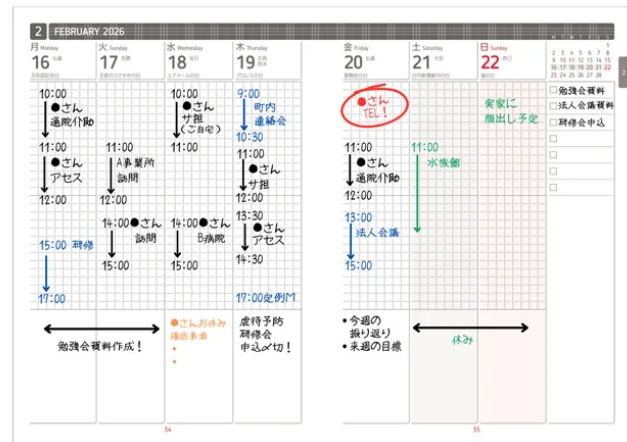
2 FEBRUARY 2026

月 Monday 16 仏滅
火 Tuesday 17 大安
水 Wednesday 18 赤口
木 Thursday 19 先勝

10:00
●さん
通院介助
11:00
●さん
アセス
12:00
15:00 研修
17:00

11:00
A事業所
訪問
12:00
14:00 ●さん
訪問
15:00

10:00
●さん
サ担
(ご自宅)
11:00
14:00 ●さん
B病院
15:00

9:00
町内
連絡会
10:30
11:00
●さん
サ担
12:00
13:30
●さん
アセス
15:00
17:00 定例M

勉強会資料作成!

●さんお休み
連絡事項
•
•

虐待予防
研修会
申込〆切!

金 Friday 20 先負
土 Saturday 21 仏滅
日 Sunday 22 大安

●さん
TEL!

11:00
●さん
通院介助
12:00
13:00
法人会議
15:00

11:00
水族館

実家に
顔出し予定

• 今週の
振り返り
• 来週の目標

休み

☐ 勉強会資料
☐ 法人会議資料
☐ 研修会申込
☐
☐
☐
☐

34
35